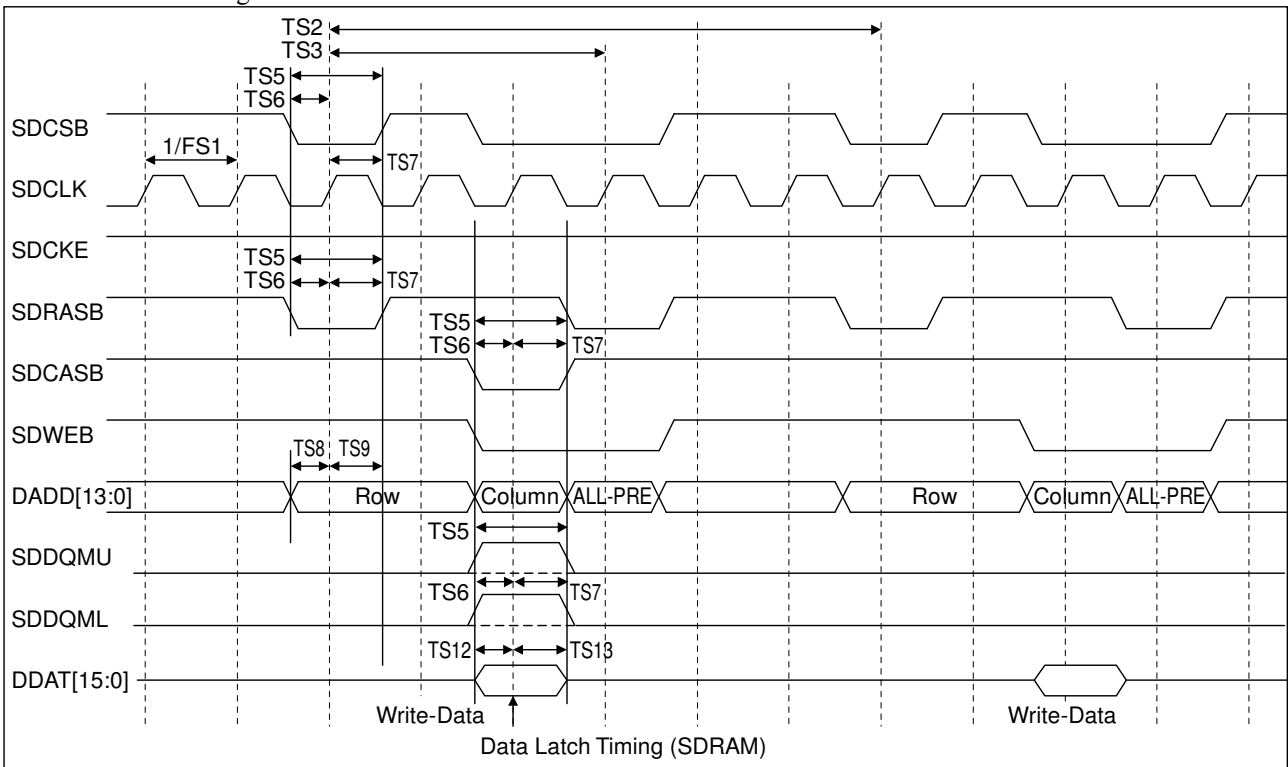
TS2
TS3
TS5
TS6
SDCSB
1/FS1
TS7
SDCLK
SDCKE
TS5
TS6
TS7
SDRASB
TS5
TS6
TS7
SDCASB
SDWEB
TS8
TS9
DADD[13:0]
Row
Column
ALL-PRE
Row
Column
ALL-PRE
TS5
SDDQMU
TS6
TS7
SDDQML
TS12
TS13
DDAT[15:0]
Write-Data
Write-Data
Data Latch Timing (SDRAM)